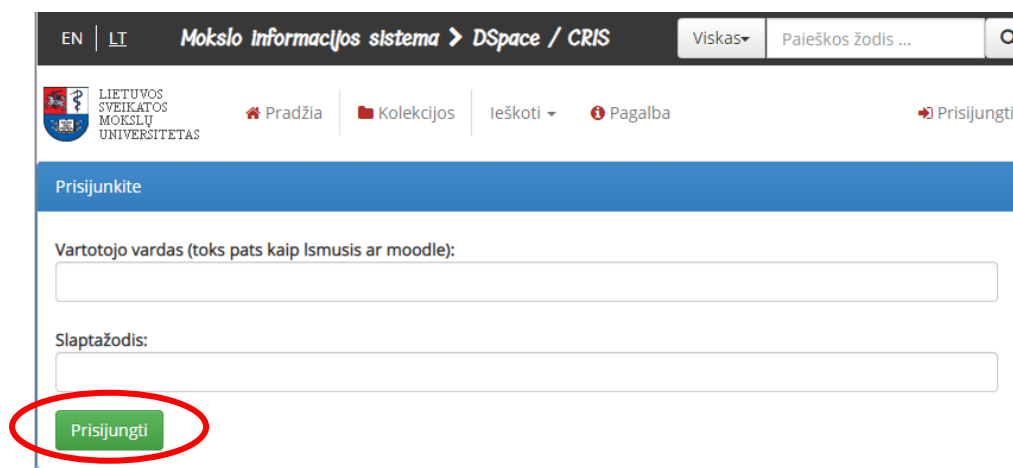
EN | LT Mokslo informacijos sistema > DSpace / CRIS Viskas Paieškos žodis ...

LIETUVOS SVEIKATOS MOKSLŲ UNIVERSITETAS

Pradžia Kolekcijos Ieškoti Pagalba Prisijungti

Prisijunkite

Vartotojo vardas (toks pats kaip lsmusis ar moodle):

Slaptažodis:

Prisijungti